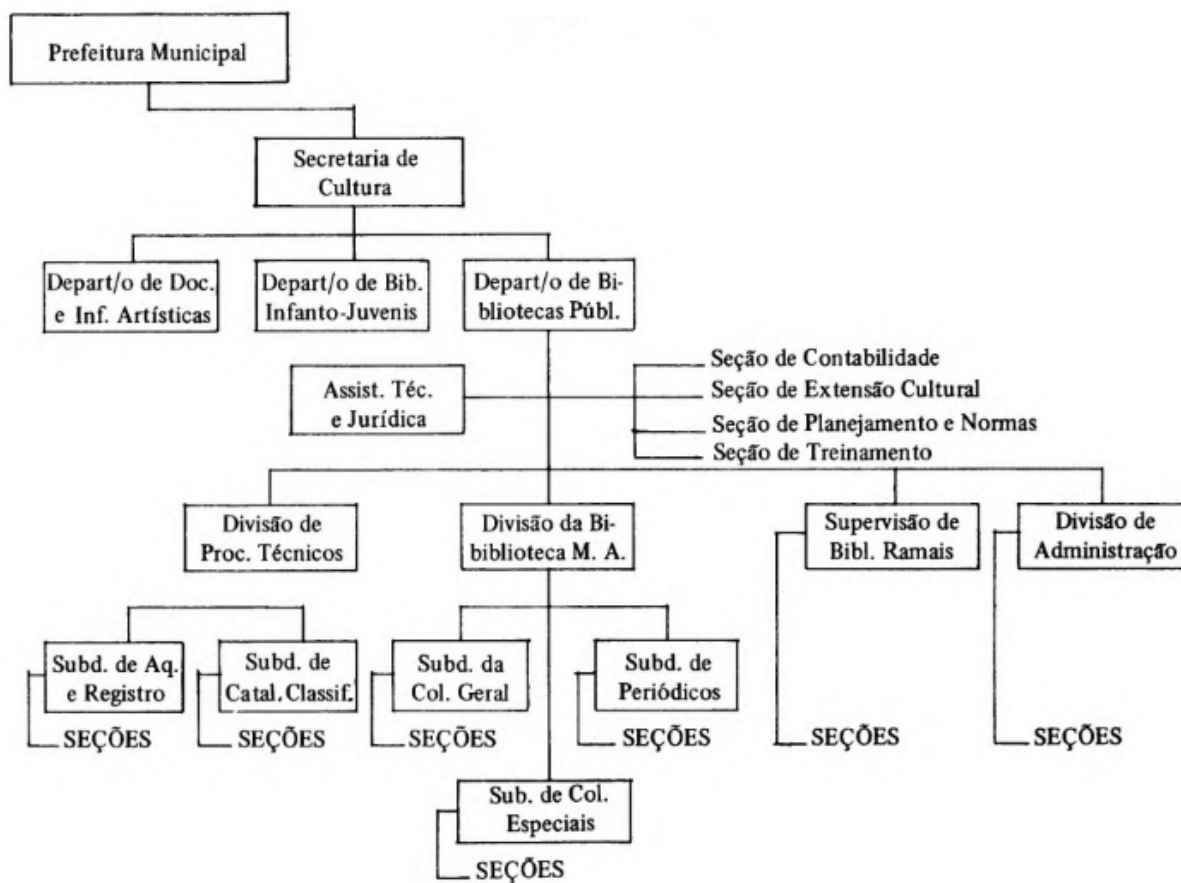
Prefeitura Municipal

Secretaria de Cultura

Depart/o de Doc. e Inf. Artísticas

Depart/o de Bib. Infanto-Juvenis

Depart/o de Bibliotecas Públ.

Assist. Téc. e Jurídica

Seção de Contabilidade
Seção de Extensão Cultural
Seção de Planejamento e Normas
Seção de Treinamento

Divisão de Proc. Técnicos

Divisão da Bibiblioteca M. A.

Supervisão de Bibl. Ramais

Divisão de Administração

Subd. de Aq. e Registro

SEÇÕES

Subd. de Catal. Classif.

SEÇÕES

Subd. da Col. Geral

SEÇÕES

Subd. de Periódicos

SEÇÕES

SEÇÕES

SEÇÕES

Sub. de Col. Especiais

SEÇÕES